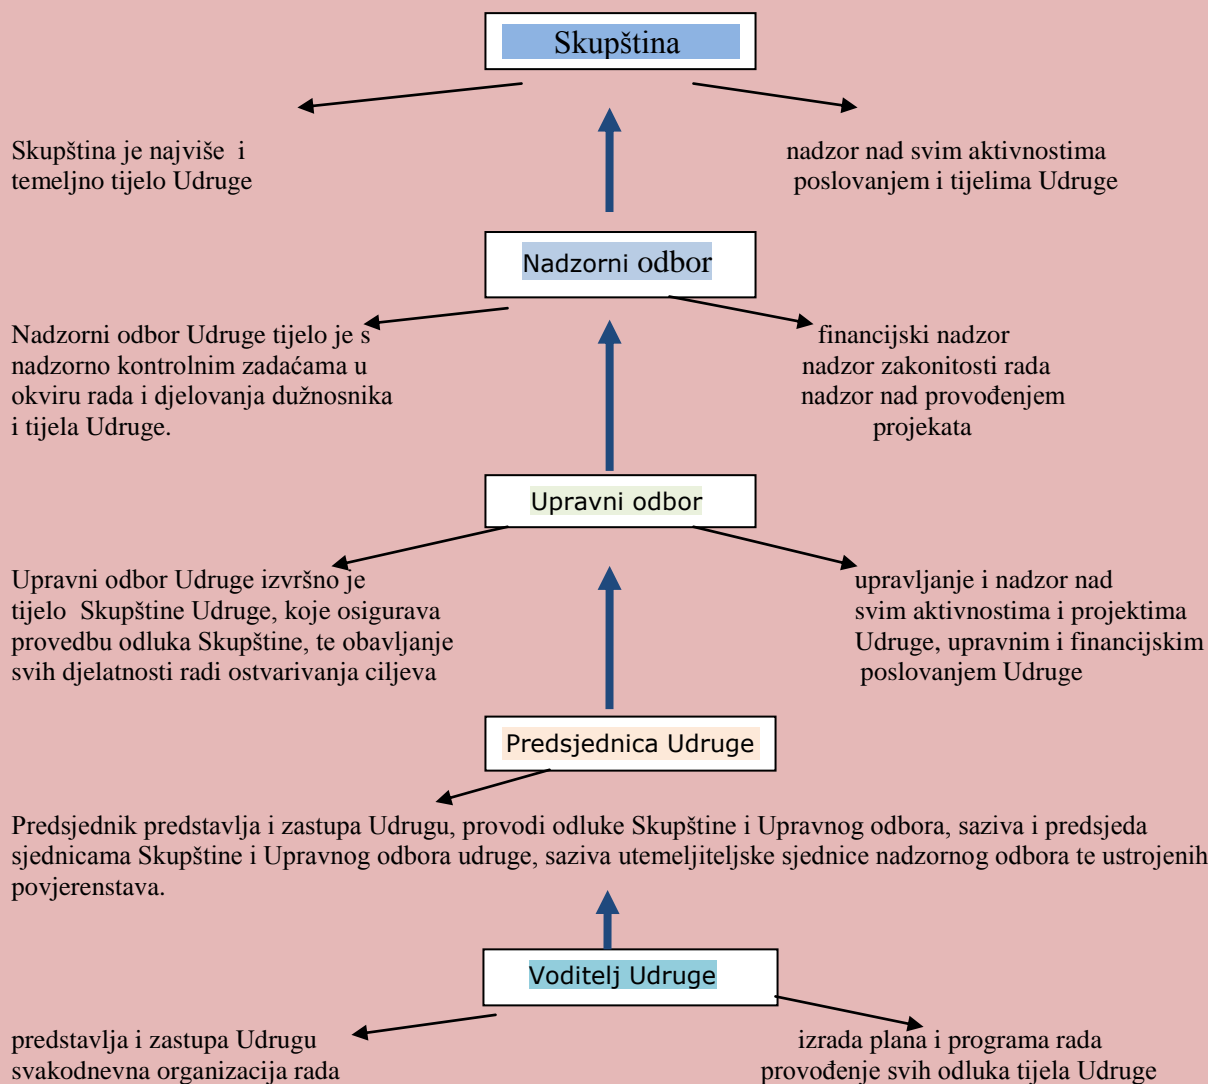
Skupština

Skupština je najviše i temeljno tijelo Udruge

nadzor nad svim aktivnostima poslovanjem i tijelima Udruge

Nadzorni odbor

Nadzorni odbor Udruge tijelo je s nadzorno kontrolnim zadaćama u okviru rada i djelovanja dužnosnika i tijela Udruge.

financijski nadzor
nadzor zakonitosti rada
nadzor nad provođenjem projekata

Upravni odbor

Upravni odbor Udruge izvršno je tijelo Skupštine Udruge, koje osigurava provedbu odluka Skupštine, te obavljanje svih djelatnosti radi ostvarivanja ciljeva

upravljanje i nadzor nad svim aktivnostima i projektima Udruge, upravnim i financijskim poslovanjem Udruge

Predsjednica Udruge

Predsjednik predstavlja i zastupa Udrugu, provodi odluke Skupštine i Upravnog odbora, saziva i predsjeda sjednicama Skupštine i Upravnog odbora udruge, saziva utemeljiteljske sjednice nadzornog odbora te ustrojenih povjerenstava.

Voditelj Udruge

predstavlja i zastupa Udrugu
svakodnevna organizacija rada

izrada plana i programa rada
provođenje svih odluka tijela Udruge